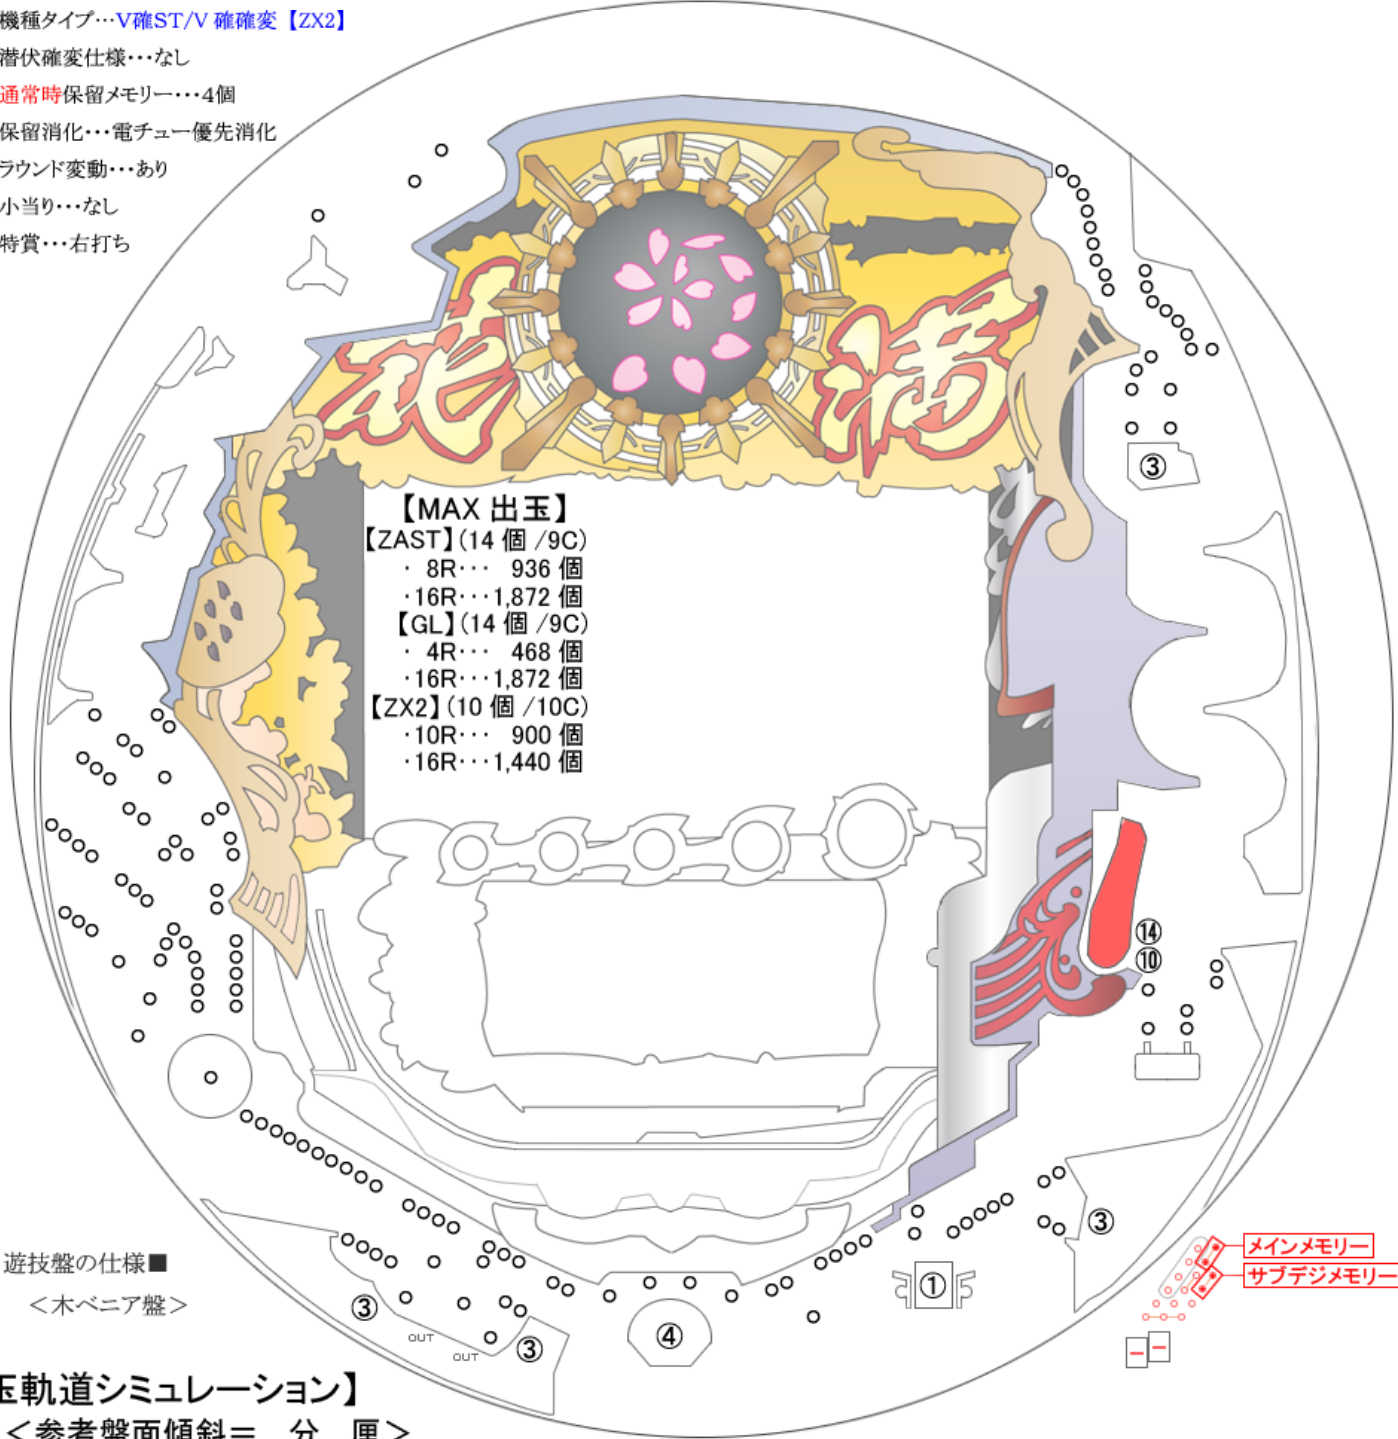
機種タイプ…V確ST/V 確確変【ZX2】
潜伏確変仕様･･･なし
通常時保留メモリー･･･4個
保留消化･･･電チュー優先消化
ラウンド変動･･･あり
小当り･･･なし
特賞･･･右打ち

【MAX 出玉】
【ZAST】(14 個 /9C)
・ 8R･･･ 936 個
・16R･･･1,872 個
【GL】(14 個 /9C)
・ 4R･･･ 468 個
・16R･･･1,872 個
【ZX2】(10 個 /10C)
・10R･･･ 900 個
・16R･･･1,440 個

③
⑭
⑩
③
①
④
③
③
OUT
OUT

メインメモリー
サブデジメモリー

遊技盤の仕様■
＜木ベニア盤＞

玉軌道シミュレーション】
＜参考盤面傾斜＝ 分 厘＞